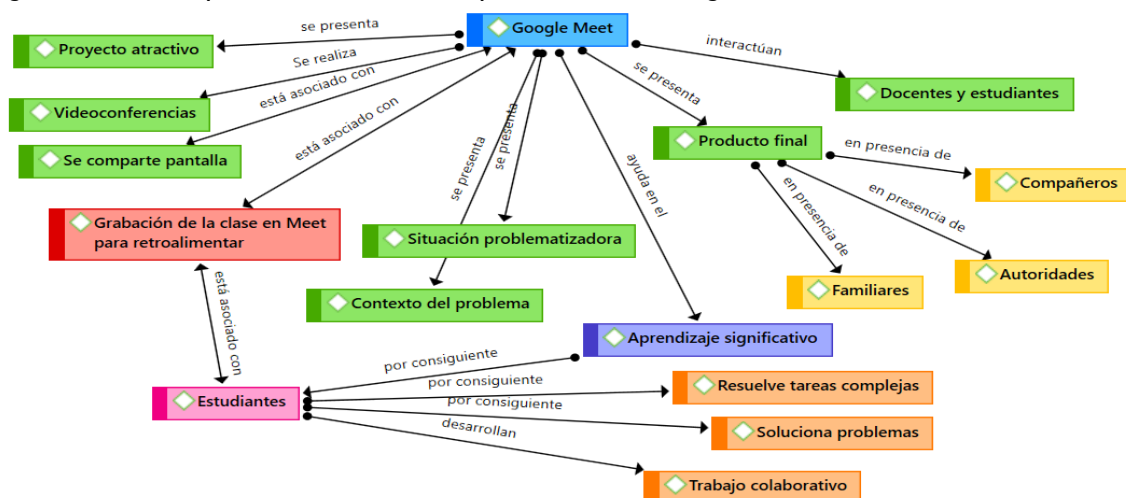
Google Meet

se presenta

Proyecto atractivo

Se realiza

Videoconferencias

está asociado con

Se comparte pantalla

está asociado con

Grabación de la clase en Meet para retroalimentar

se presenta

se presenta

Situación problematizadora

Contexto del problema

ayuda en el

interactúan

Docentes y estudiantes

se presenta

Producto final

en presencia de

Compañeros

en presencia de

Familiares

en presencia de

Autoridades

Aprendizaje significativo

está asociado con

Estudiantes

por consiguiente

por consiguiente

Resuelve tareas complejas

por consiguiente

Soluciona problemas

desarrollan

Trabajo colaborativo